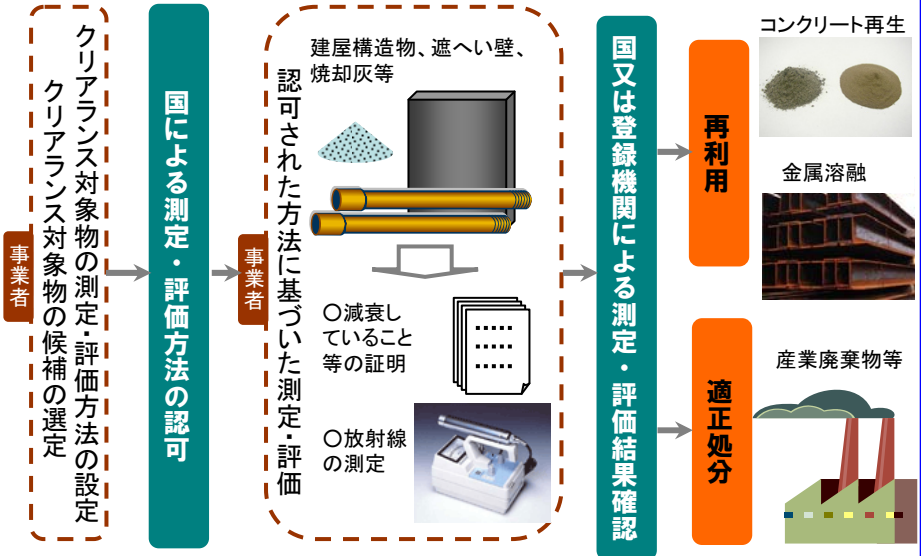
事業者

クリアランス対象物の候補の選定
クリアランス対象物の測定・評価方法の設定

国による測定・評価方法の認可

事業者

認可された方法に基づいた測定・評価

建屋構造物、遮へい壁、焼却灰等

○減衰していること等の証明

○放射線の測定

国又は登録機関による測定・評価結果確認

再利用

適正処分

コンクリート再生

金属溶融

産業廃棄物等